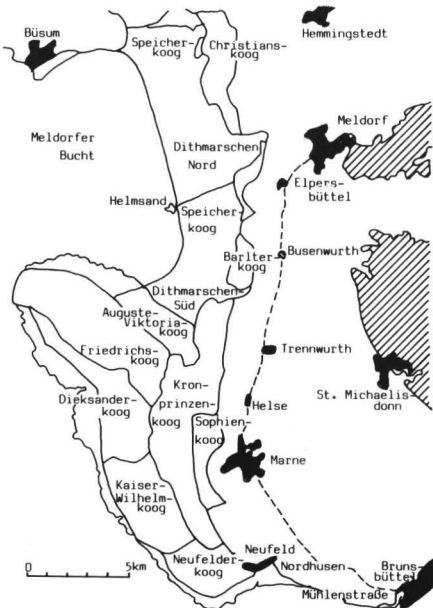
Büsum

Speicherkoog

Christianskoog

Hemmingstedt

Meldorf

Meldorfer Bucht

Dithmarschen Nord

Elpersbüttel

Helmsand

Speicherkoog

Barlter koog

Busenwurth

Dithmarschen-Süd

Auguste-Viktoria-koog

Friedrichskoog

Trennwurth

Dieksanderkoog

Kronprinzenkoog

Sophienkoog

Helse

St. Michaelisdonn

Marne

Kaiser-Wilhelm-koog

0

5km

Neufelderkoog

Neufeld

Nordhusen

Brunsbüttel

Mühlenstraße